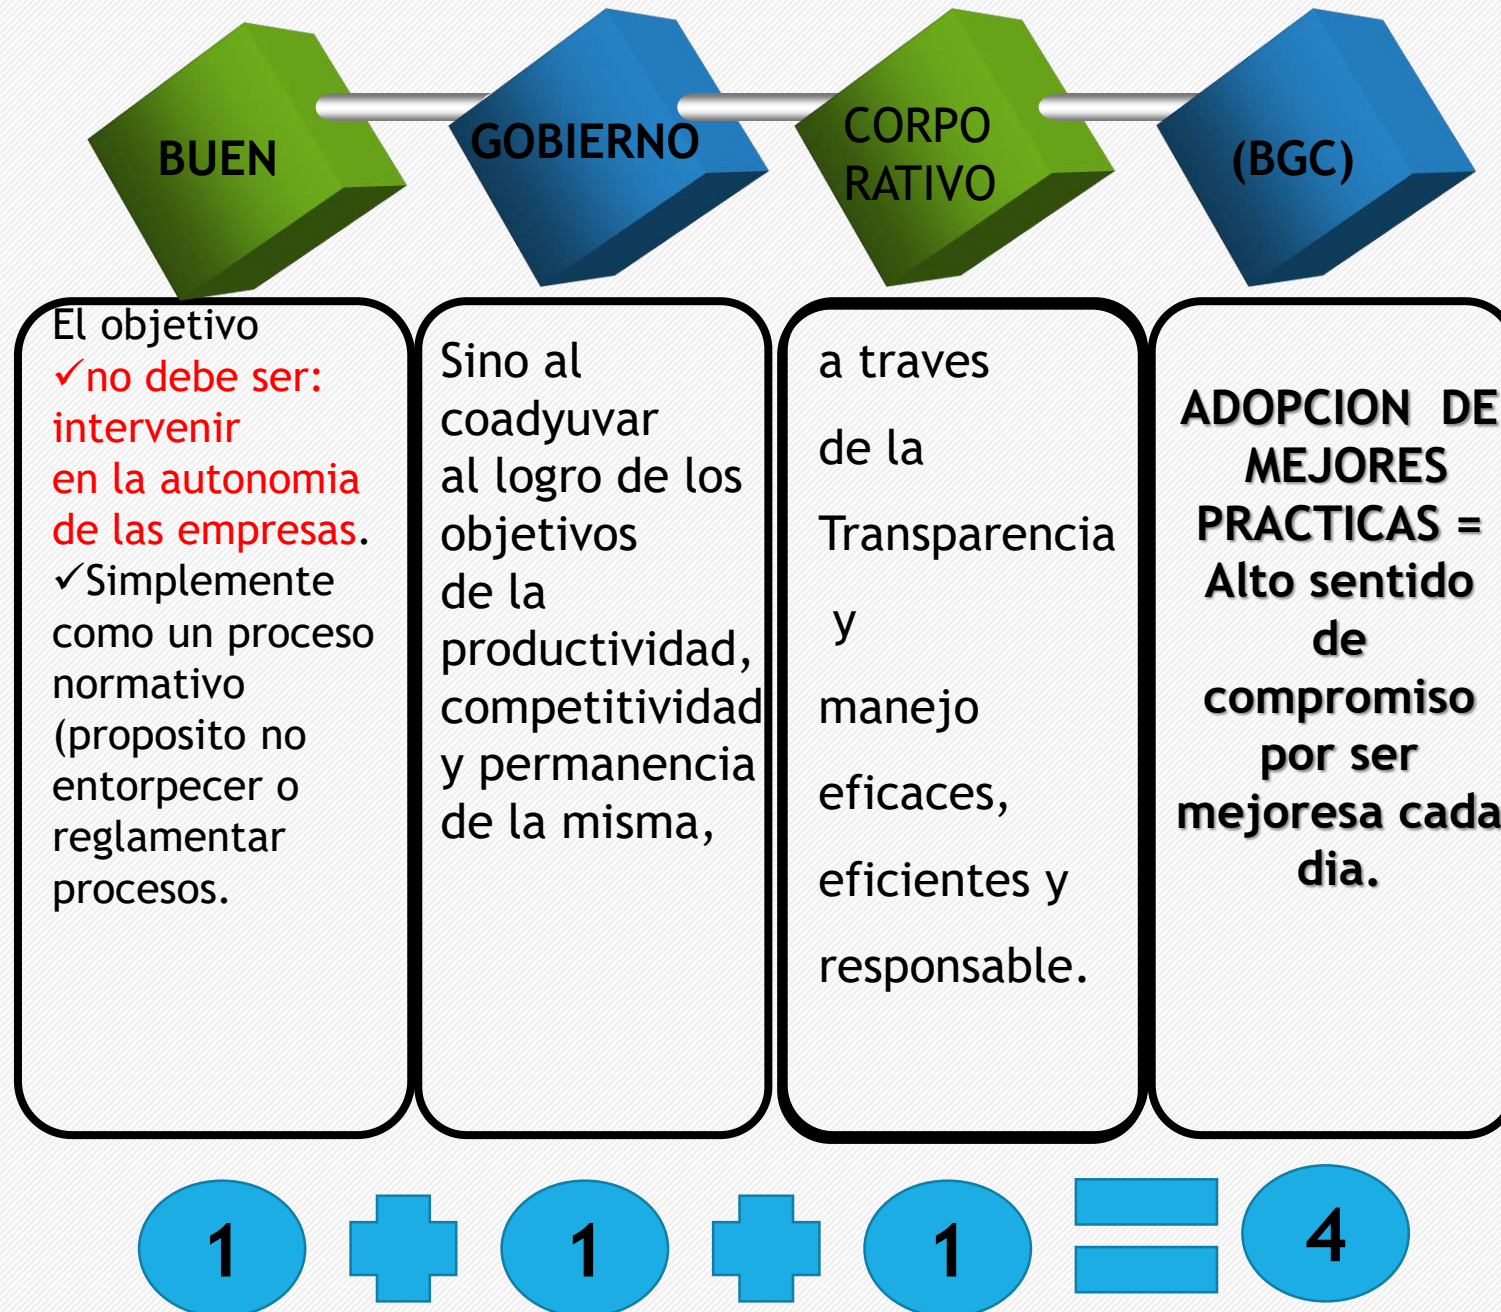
BUEN

GOBIERNO

CORPO RATIVO

(BGC)

El objetivo
✓no debe ser: intervenir en la autonomia de las empresas.
✓Simplemente como un proceso normativo (proposito no entorpecer o reglamentar procesos.

Sino al coadyuvar al logro de los objetivos de la productividad, competitividad y permanencia de la misma,

a traves

de la

Transparencia

y

manejo

eficaces,

eficientes y

responsable.

ADOPCION DE MEJORES PRACTICAS = Alto sentido de compromiso por ser mejoresa cada dia.

1 + 1 + 1 = 4